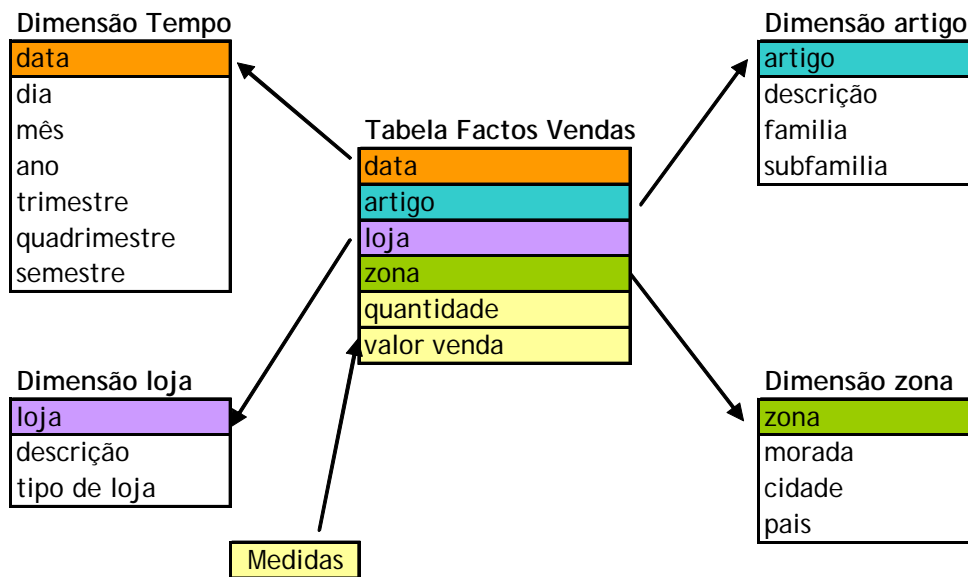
Dimensão Tempo

| data |
|---|
| dia |
| mês |
| ano |
| trimestre |
| quadrimestre |
| semestre |

Tabela Factos Vendas

| data |
|---|
| artigo |
| loja |
| zona |
| quantidade |
| valor venda |

Dimensão artigo

| artigo |
|---|
| descrição |
| familia |
| subfamilia |

Dimensão loja

| loja |
|---|
| descrição |
| tipo de loja |

Dimensão zona

| zona |
|---|
| morada |
| cidade |
| pais |

Medidas